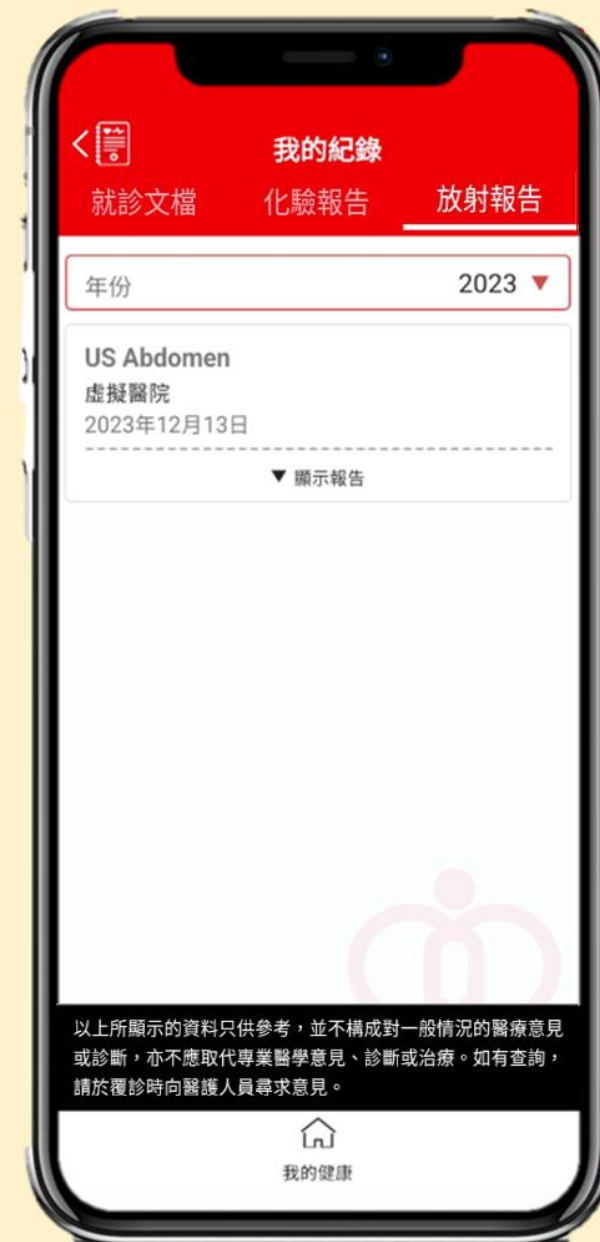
我的紀錄

就診文檔　化驗報告　放射報告

年份　2023 ▼

US Abdomen
虛擬醫院
2023年12月13日

▼ 顯示報告

以上所顯示的資料只供參考，並不構成對一般情況的醫療意見或診斷，亦不應取代專業醫學意見、診斷或治療。如有查詢，請於覆診時向醫護人員尋求意見。

我的健康